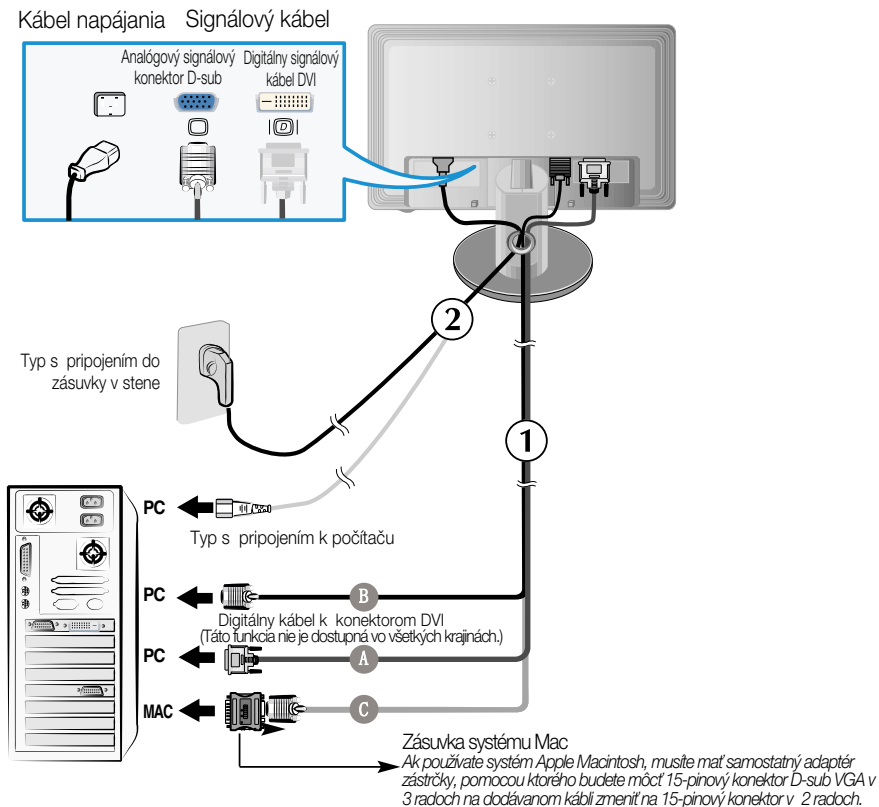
Kábel napájania Signálový kábel

Analógový signálový konektor D-sub

Digitálny signálový kábel DVI

2

Typ s pripojením do zásuvky v stene

1

PC

Typ s pripojením k počítaču

PC

B

Digitálny kábel k konektorom DVI
(Táto funkcia nie je dostupná vo všetkých krajinách.)

PC

A

MAC

C

Zásuvka systému Mac
Ak používate systém Apple Macintosh, musíte mať samostatný adaptér zástrčky, pomocou ktorého budete môcť 15-pinový konektor D-sub VGA v 3 radoch na dodávanom kábli zmeniť na 15-pinový konektor v 2 radoch.